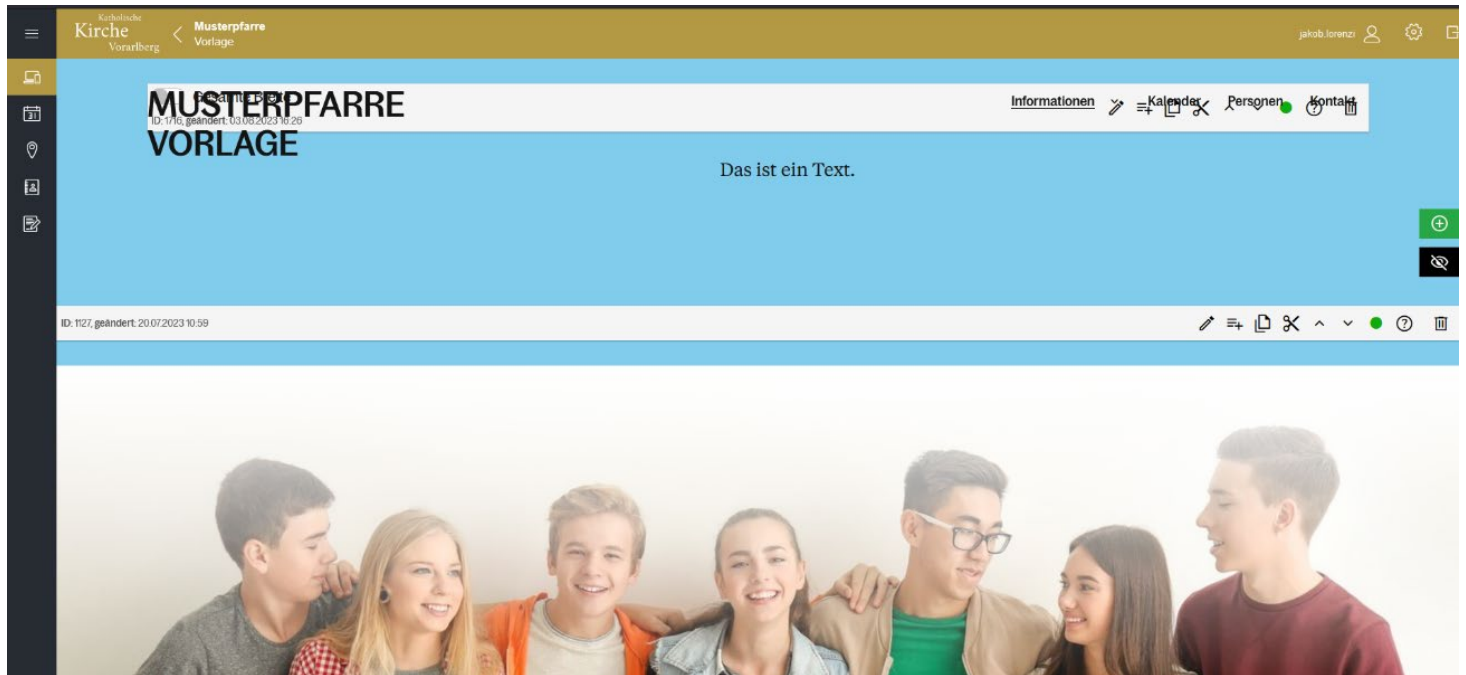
Katholische Kirche Vorarlberg

Musterpfarre
Vorlage

jakob.lorenzi

MUSTERPFARRE VORLAGE

ID: 1716, geändert: 03.08.2023 16:26

Informationen Kalender Personen Kontakt

Das ist ein Text.

ID: 1127, geändert: 20.07.2023 10:59